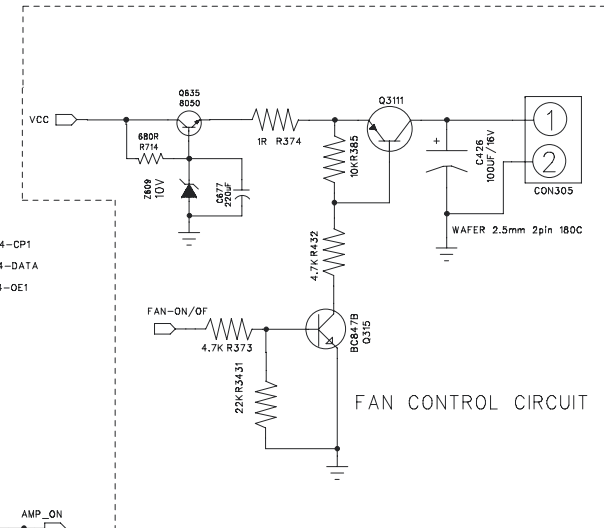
VCC

Q635
8050

680R
R714

1R R374

Q3111

10KR385

C426
100UF/16V

1

2

CON305

Z609
10V

C677
220uF

WAFER 2.5mm 2pin 180C

4-CP1
4-DATA
3-OE1

4.7K R432

FAN-ON/OF

4.7K R373

22K R3431

BC847B
Q315

FAN CONTROL CIRCUIT

AMP_ON